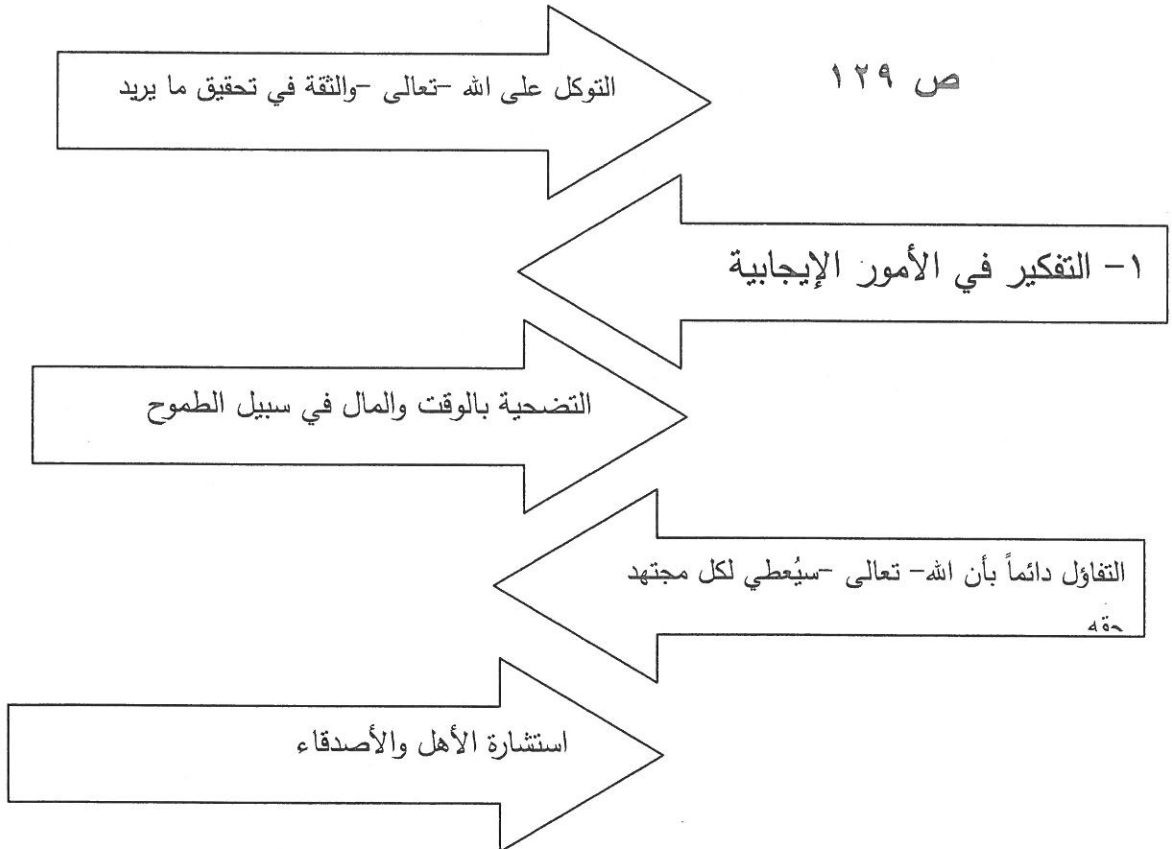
ص ١٢٩

التوكل على الله –تعالى –والثقة في تحقيق ما يريد

١- التفكير في الأمور الإيجابية

التضحية بالوقت والمال في سبيل الطموح

التفاؤل دائماً بأن الله– تعالى –سيُعطي لكل مجتهد حقه

استشارة الأهل والأصدقاء